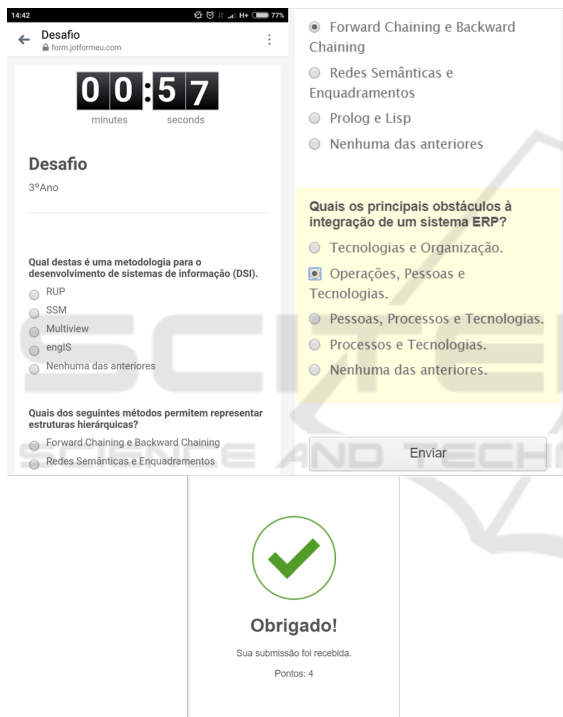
14:42
H+ 77%
Desafio
form.jotformeu.com

00:57
minutes seconds

Desafio
3ºAno

Qual destas é uma metodologia para o desenvolvimento de sistemas de informação (DSI).
RUP
SSM
Multiview
engIS
Nenhuma das anteriores

Quais dos seguintes métodos permitem representar estruturas hierárquicas?
Forward Chaining e Backward Chaining
Redes Semânticas e Enquadramentos

Forward Chaining e Backward Chaining
Redes Semânticas e Enquadramentos
Prolog e Lisp
Nenhuma das anteriores

Quais os principais obstáculos à integração de um sistema ERP?
Tecnologias e Organização.
Operações, Pessoas e Tecnologias.
Pessoas, Processos e Tecnologias.
Processos e Tecnologias.
Nenhuma das anteriores.

Enviar

Obrigado!
Sua submissão foi recebida.
Pontos: 4

SCITEPRESS SCIENCE AND TECHNOLOGY